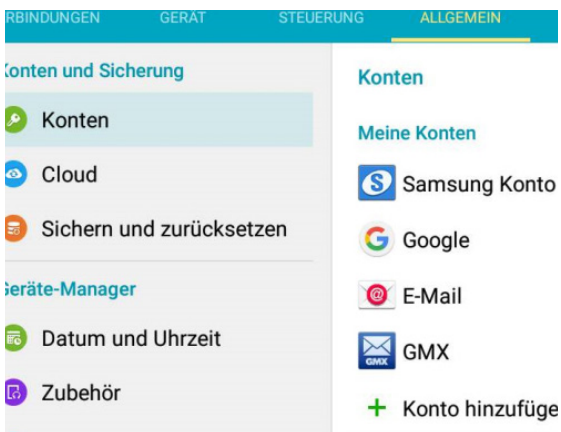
RBINDUNGEN GERÄT STEUERUNG ALLGEMEIN

onten und Sicherung

Konten

Cloud

Sichern und zurücksetzen

eräte-Manager

Datum und Uhrzeit

Zubehör

Konten

Meine Konten

Samsung Konto

Google

E-Mail

GMX

+ Konto hinzufüge